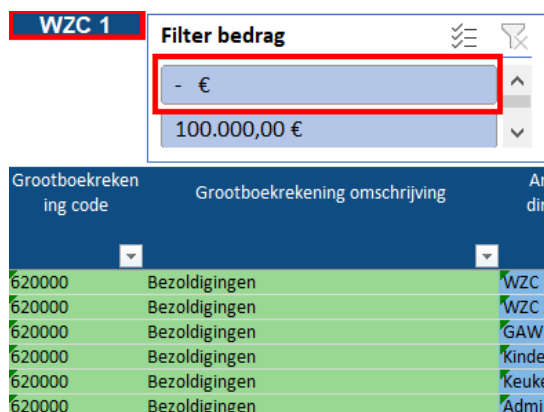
WZC 1

Filter bedrag

- €

100.000,00 €

| Grootboekrekening code | Grootboekrekening omschrijving | A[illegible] di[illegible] |
|---|---|---|
| 620000 | Bezoldigingen | WZC |
| 620000 | Bezoldigingen | WZC |
| 620000 | Bezoldigingen | GAW |
| 620000 | Bezoldigingen | Kinde |
| 620000 | Bezoldigingen | Keuke |
| 620000 | Bezoldigingen | Admi |